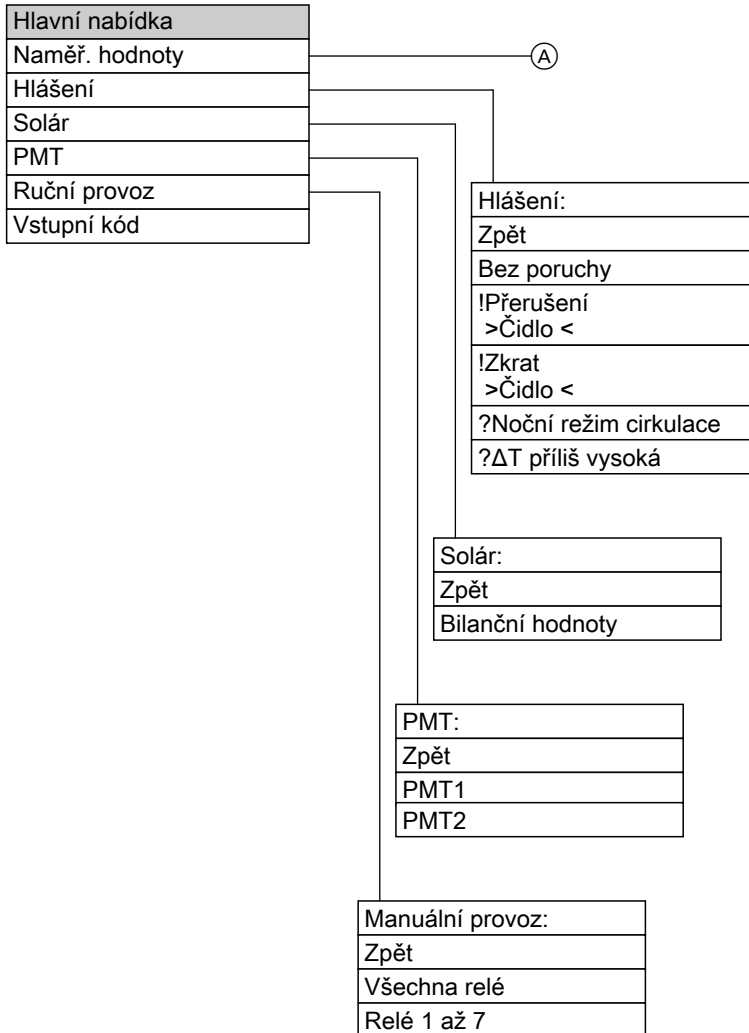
Hlavní nabídka
Naměř. hodnoty
Hlášení
Solár
PMT
Ruční provoz
Vstupní kód

A

Hlášení:
Zpět
Bez poruchy
!Přerušení >Čidlo <
!Zkrat >Čidlo <
?Noční režim cirkulace
?ΔT příliš vysoká

Solár:
Zpět
Bilanční hodnoty

PMT:
Zpět
PMT1
PMT2

Manuální provoz:
Zpět
Všechna relé
Relé 1 až 7